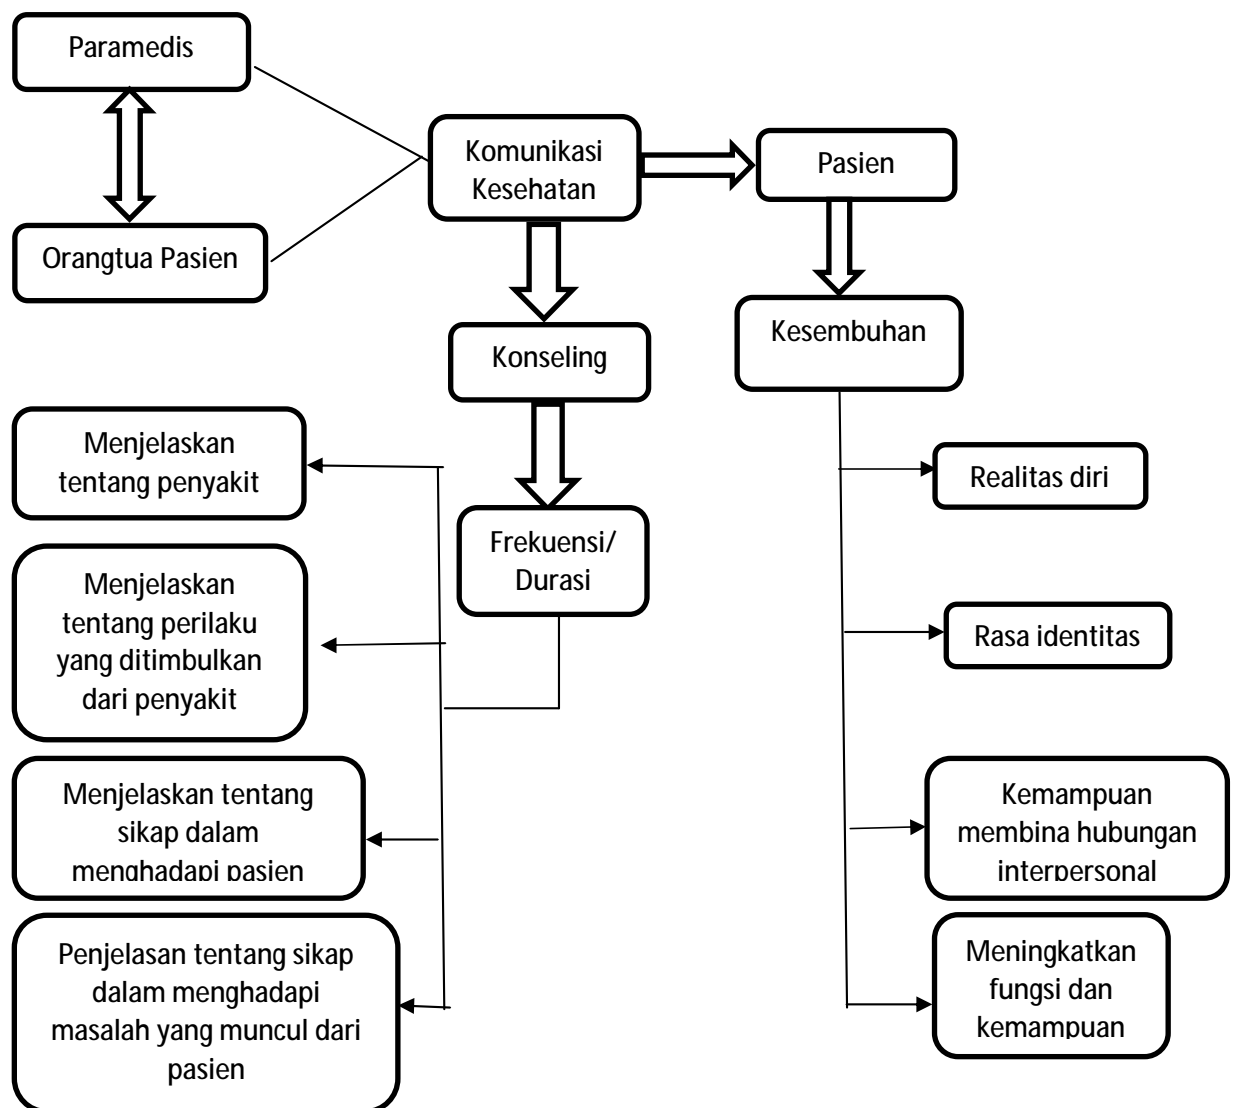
Paramedis

Orangtua Pasien

Komunikasi Kesehatan

Pasien

Konseling

Kesembuhan

Menjelaskan tentang penyakit

Frekuensi/ Durasi

Realitas diri

Menjelaskan tentang perilaku yang ditimbulkan dari penyakit

Rasa identitas

Menjelaskan tentang sikap dalam menghadapi pasien

Kemampuan membina hubungan interpersonal

Penjelasan tentang sikap dalam menghadapi masalah yang muncul dari pasien

Meningkatkan fungsi dan kemampuan